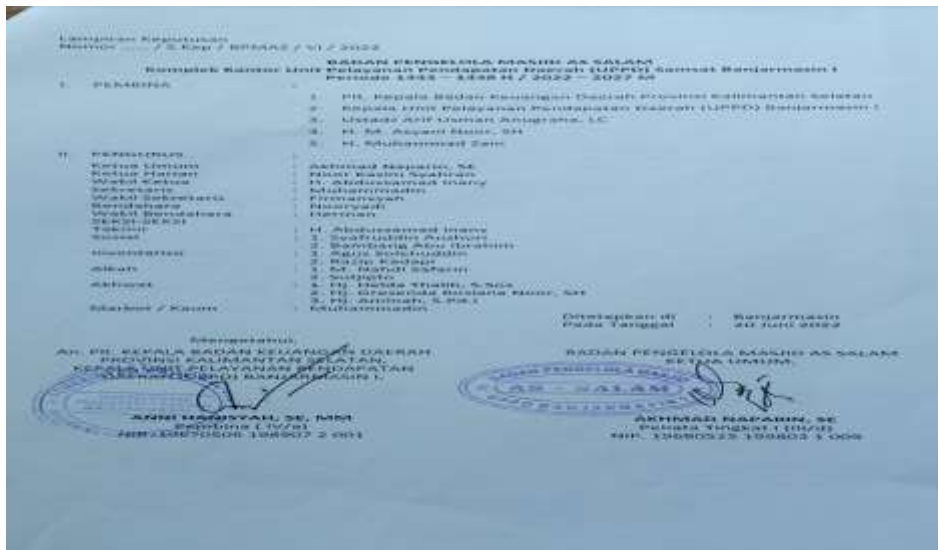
Lampiran Keputusan
Nomor : ..... / S.Kep / BPMAS / VI / 2022

BADAN PENGELOLA MASJID AS SALAM
Komplek Kantor Unit Pelayanan Pendapatan Daerah (UPPD) Samsat Banjarmasin I
Periode 1443 – 1448 H / 2022 – 2027 M

I. PEMBINA :
1. Plt. Kepala Badan Keuangan Daerah Provinsi Kalimantan Selatan
2. Kepala Unit Pelayanan Pendapatan Daerah (UPPD) Banjarmasin I
3. Ustadz Arif Usman Anugrana, LC
4. H. M. Asyani Noor, SH
5. H. Muhammad Zain

II. PENGURUS :
Ketua Umum : Akhmad Naparin, SE
Ketua Harian : Noor Kasim Syahran
Wakil Ketua : H. Abdussamad Inany
Sekretaris : Muhammadin
Wakil Sekretaris : Firmansyah
Bendahara : Masryadi
Wakil Bendahara : Herman
SEKSI-SEKSI
Takmir : H. Abdussamad Inany
Sosial : 1. Syafruddin Audyn
2. Bambang Abu Ibrahim
Inventaris : 1. Agus Solehuddin
2. Rizqi Kadapi
Alkah : 1. M. Wahdi Safarin
2. Sutjipto
Akhwat : 1. Hj. Dahda Khalili, S.Sos
2. Hj. Gressenda Rosiana Noor, SH
3. Hj. Aminah, S.Pd.I
Marbot / Kaum : Muhammadin

Ditetapkan di : Banjarmasin
Pada Tanggal : 20 Juni 2022

Mengetahui,
An. Plt. KEPALA BADAN KEUANGAN DAERAH PROVINSI KALIMANTAN SELATAN,
KEPALA UNIT PELAYANAN PENDAPATAN DAERAH (UPPD) BANJARMASIN I,

ANNI HANDYTAH, SE, MM
Pembina ( IV/a)
NIP. 19670506 198907 2 001

BADAN PENGELOLA MASJID AS SALAM
KETUA UMUM,

AS - SALAM

AKHMAD NAPARIN, SE
Penata Tingkat I (III/d)
NIP. 19680525 199803 1 006